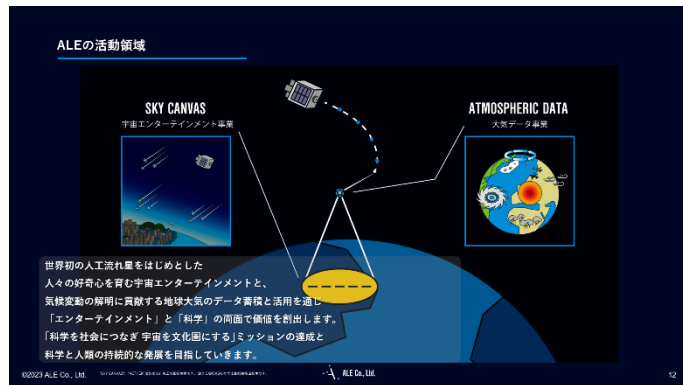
ALEの活動領域

SKY CANVAS
宇宙エンターテインメント事業

ATMOSPHERIC DATA
大気データ事業

世界初の人工流れ星をはじめとした
人々の好奇心を育む宇宙エンターテインメントと、
気候変動の解明に貢献する地球大気のデータ蓄積と活用を通じ
「エンターテインメント」と「科学」の両面で価値を創出します。
「科学を社会につなぎ 宇宙を文化圏にする」ミッションの達成と
科学と人類の持続的な発展を目指していきます。

©2023 ALE Co., Ltd. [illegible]

ALE Co., Ltd.

12